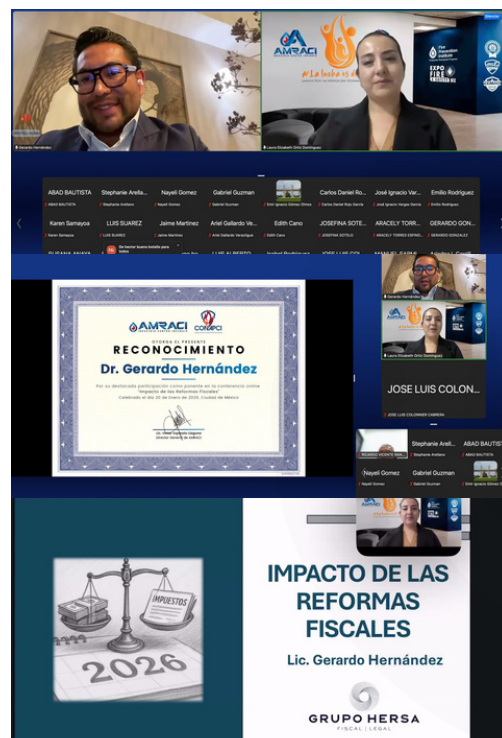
Gerardo Hernández

AMRACI

#La lucha es de

Fire Protection Institute

EXPO FIRE

Laura Elizabeth Ortiz Domínguez

ABAD BAUTISTA
Stephanie Arella...
Nayeli Gomez
Gabriel Guzman
Carlos Daniel Ro...
José Ignacio Var...
Emilio Rodriguez

ABAD BAUTISTA
Stephanie Arellano
Nayeli Gomez
Gabriel Guzman
Emir Ignacio Gómez Ortiz
Carlos Daniel Rojo García
José Ignacio Vargas García
Emilio Rodriguez

Karen Samayoa
LUIS SUAREZ
Jaime Martinez
Ariel Gallardo Ve...
Edith Cano
JOSEFINA SOTE...
ARACELY TORR...
GERARDO GON...

Karen Samayoa
LUIS SUAREZ
Jaime Martinez
Ariel Gallardo Veracíque
Edith Cano
JOSEFINA SOTELO
ARACELY TORRES ESPINO
GERARDO GONZALEZ

AMRACI
CONAPCI

OTORGA EL PRESENTE

RECONOCIMIENTO

Dr. Gerardo Hernández

Por su destacada participación como ponente en la conferencia online "Impacto de las Reformas Fiscales"
Celebrado el día 20 de enero de 2026, Ciudad de México

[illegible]

Gerardo Hernández

Laura Elizabeth Ortiz Domínguez

JOSE LUIS COLON...

JOSE LUIS COLONNER CABRERA

Stephanie Arell...
ABAD BAUTISTA
Nayeli Gomez
Gabriel Guzman

IMPUESTOS

2026

IMPACTO DE LAS REFORMAS FISCALES

Lic. Gerardo Hernández

GRUPO HERSA
FISCAL | LEGAL